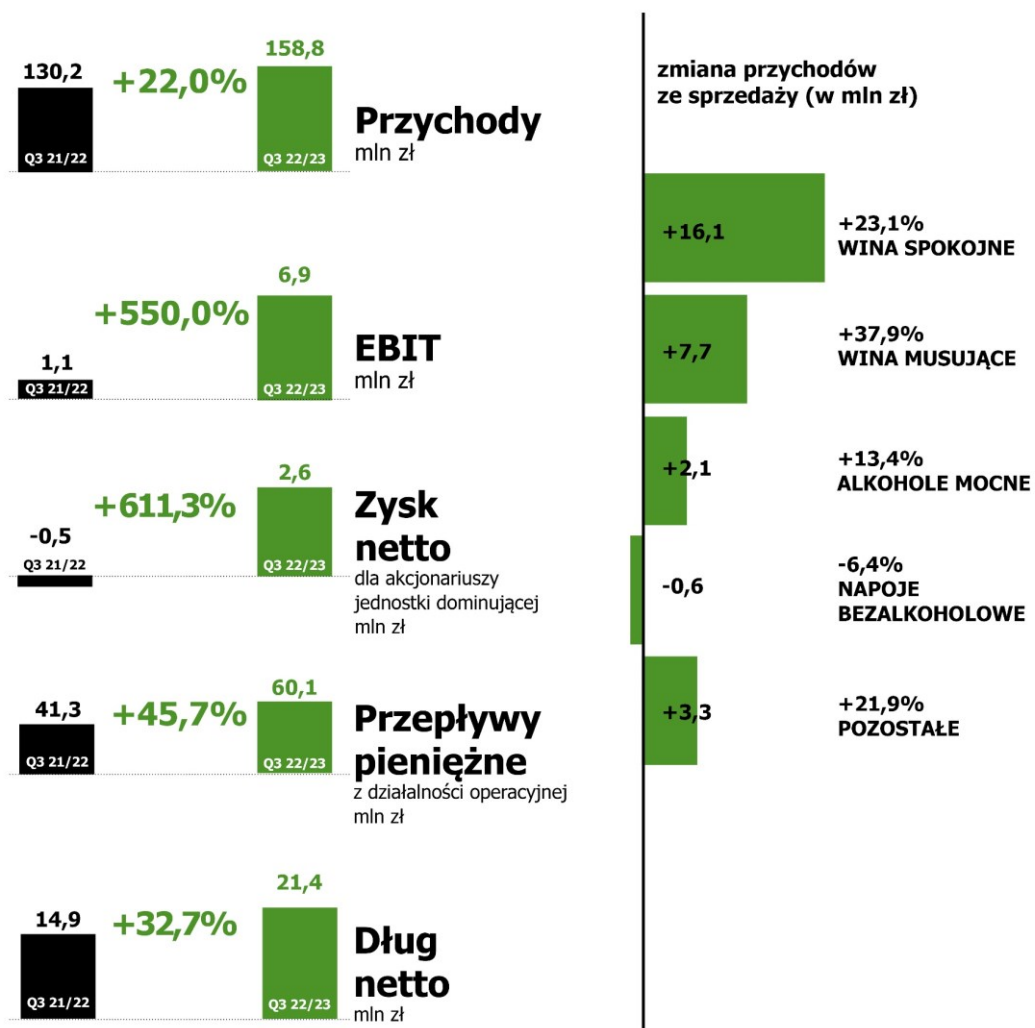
130,2
Q3 21/22
+22,0%
158,8
Q3 22/23
Przychody
mln zł

1,1
Q3 21/22
+550,0%
6,9
Q3 22/23
EBIT
mln zł

-0,5
Q3 21/22
+611,3%
2,6
Q3 22/23
Zysk netto
dla akcjonariuszy jednostki dominującej
mln zł

41,3
Q3 21/22
+45,7%
60,1
Q3 22/23
Przepływy pieniężne
z działalności operacyjnej
mln zł

14,9
Q3 21/22
+32,7%
21,4
Q3 22/23
Dług netto
mln zł

zmiana przychodów ze sprzedaży (w mln zł)

+16,1
+23,1%
WINA SPOKOJNE

+7,7
+37,9%
WINA MUSUJĄCE

+2,1
+13,4%
ALKOHOLE MOCNE

-0,6
-6,4%
NAPOJE BEZALKOHOLOWE

+3,3
+21,9%
POZOSTAŁE